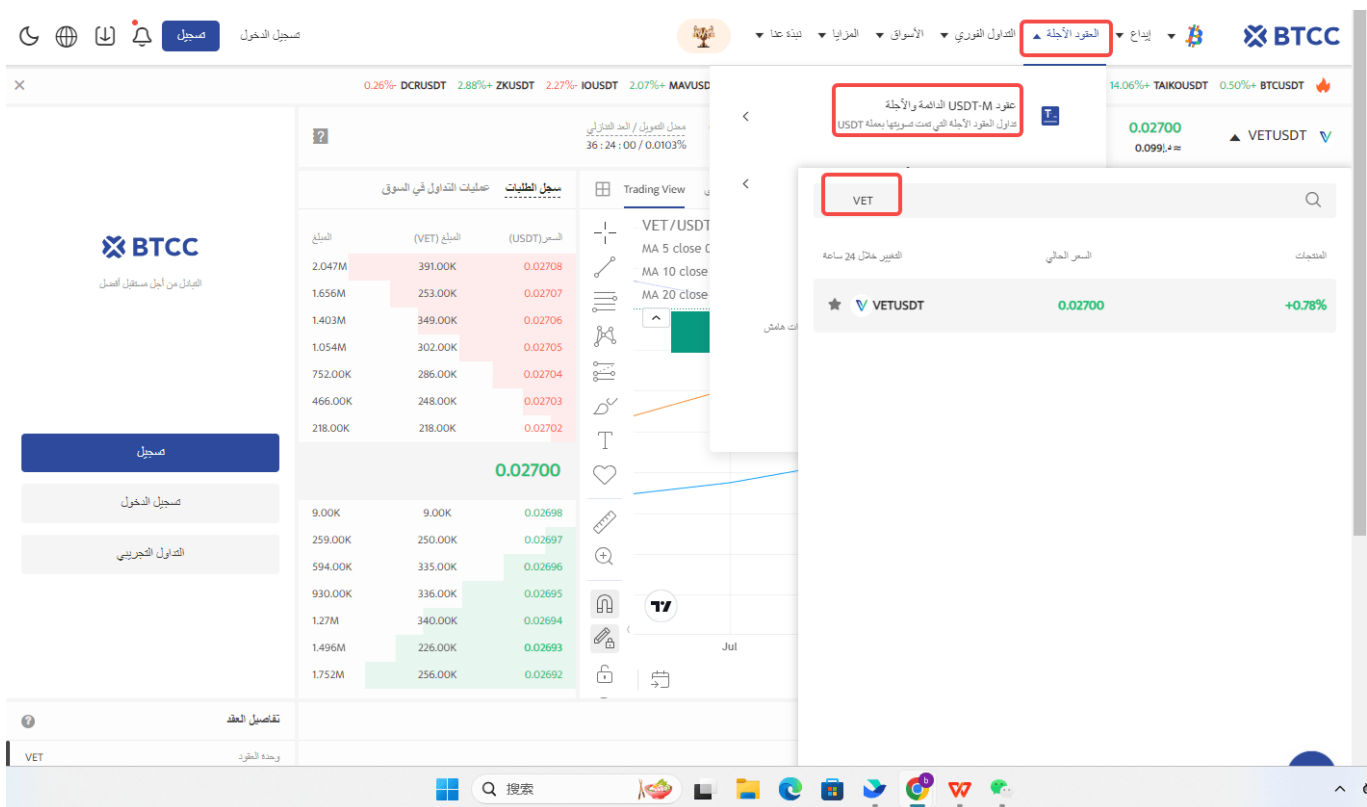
BTCC إيداع العقود الآجلة التداول الفوري الأسواق المزايا تبدأ غدا

تسجيل الدخول تسجيل

0.50%+ BTCUSDT 14.06%+ TAIKOUSDT 2.07%+ MAVUSDT 2.27%- IOUSDT 2.88%+ ZKUSDT 0.26%- DCRUSDT

VETUSDT 0.02700 ≈ 0.099

معدل التمويل / العد التنازلي 36 : 24 : 00 / 0.0103%

عقود USDT-M الدائمة والآجلة
تداول العقود الآجلة التي تمت تسويتها بعملة USDT

VET

المنتجات السعر الحالي التغيير خلال 24 ساعة

VETUSDT 0.02700 +0.78%

سجل الطلبات عمليات التداول في السوق

| السعر(USDT) | المبلغ (VET) | المبلغ |
|---|---|---|
| 0.02708 | 391.00K | 2.047M |
| 0.02707 | 253.00K | 1.656M |
| 0.02706 | 349.00K | 1.403M |
| 0.02705 | 302.00K | 1.054M |
| 0.02704 | 286.00K | 752.00K |
| 0.02703 | 248.00K | 466.00K |
| 0.02702 | 218.00K | 218.00K |

0.02700

| | | |
|---|---|---|
| 0.02698 | 9.00K | 9.00K |
| 0.02697 | 250.00K | 259.00K |
| 0.02696 | 335.00K | 594.00K |
| 0.02695 | 336.00K | 930.00K |
| 0.02694 | 340.00K | 1.27M |
| 0.02693 | 226.00K | 1.496M |
| 0.02692 | 256.00K | 1.752M |

Trading View
VET/USDT
MA 5 close
MA 10 close
MA 20 close
Jul

ت هامش

BTCC
التبادل من أجل مستقبل أفضل

تسجيل
تسجيل الدخول
التداول التجريبي

تفاصيل العقد
وحدة العقود VET

搜索